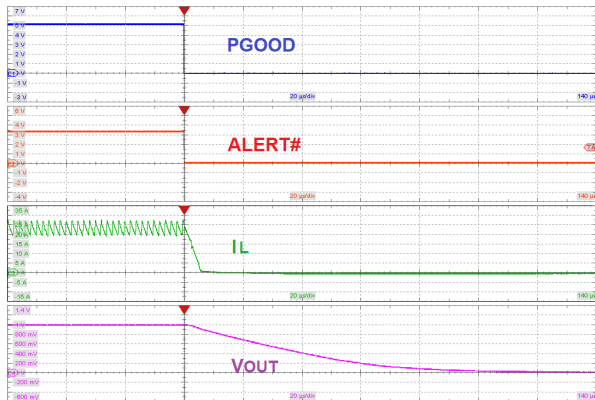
7 V
6 V
5 V
4 V
3 V
2 V
1 V
0 V
-1 V
-3 V
PGOOD
20 µs/div
140 µs

6 V
4 V
3 V
2 V
1 V
0 V
-1 V
-2 V
-4 V
ALERT#
20 µs/div
140 µs

35 A
20 A
15 A
10 A
5 A
0 A
-15 A
IL
20 µs/div
140 µs

1.4 V
1 V
800 mV
600 mV
400 mV
200 mV
0 mV
-200 mV
-600 mV
VOUT
20 µs/div
140 µs